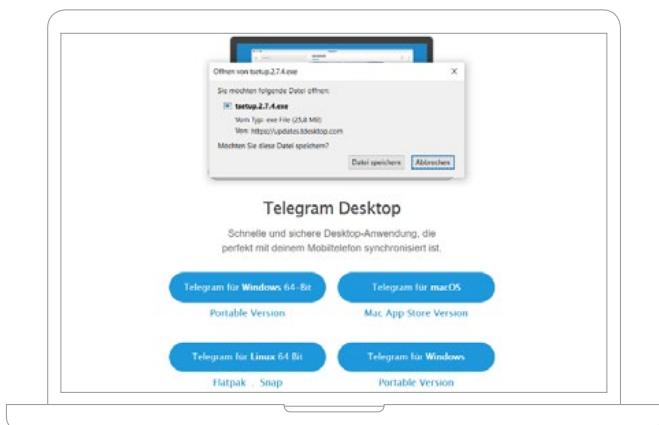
Öffnen von tsetup.2.7.4.exe

Sie möchten folgende Datei öffnen:

tsetup.2.7.4.exe

Vom Typ: exe File (25,8 MB)

Von: https://updates.tdesktop.com

Möchten Sie diese Datei speichern?

Datei speichern

Abbrechen

Telegram Desktop

Schnelle und sichere Desktop-Anwendung, die perfekt mit deinem Mobiltelefon synchronisiert ist.

Telegram für Windows 64-Bit

Portable Version

Telegram für macOS

Mac App Store Version

Telegram für Linux 64 Bit

Flatpak . Snap

Telegram für Windows

Portable Version